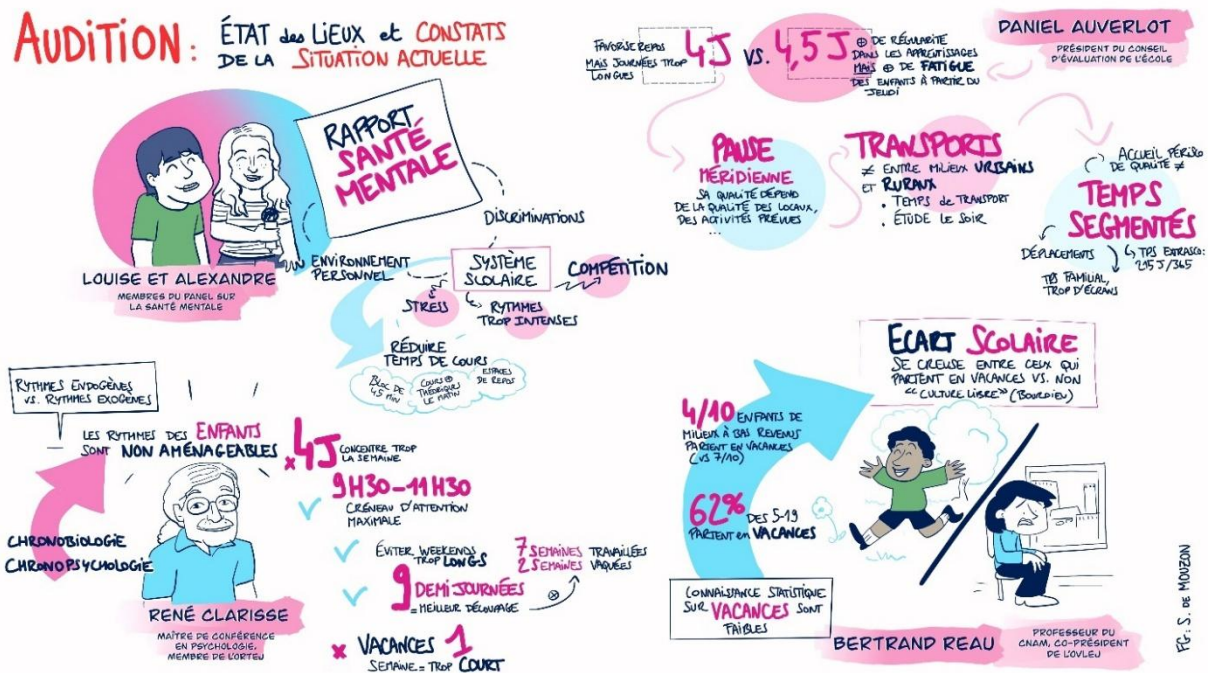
AUDITION : ÉTAT des LIEUX et CONSTATS DE LA SITUATION ACTUELLE

RAPPORT SANTÉ MENTALE

LOUISE ET ALEXANDRE
MEMBRES DU PANEL SUR LA SANTÉ MENTALE

DISCRIMINATIONS
ENVIRONNEMENT PERSONNEL
SYSTÈME SCOLAIRE
COMPÉTITION
STRESS
RYTHMES TROP INTENSES

RÉDUIRE TEMPS DE COURS
BLOC DE 4,5 MIN
COURS ⊕ THÉORIQUES LE MATIN
ESPACES DE REPOS

RYTHMES ENDOGÈNES VS. RYTHMES EXOGÈNES

LES RYTHMES DES ENFANTS SONT NON AMÉNAGEABLES

CHRONOBIOLOGIE
CHRONOPSYCHOLOGIE

RENÉ CLARISSE
MAÎTRE DE CONFÉRENCE EN PSYCHOLOGIE. MEMBRE DE L'ORTEU

× 4J CONCENTRE TROP LA SEMAINE

9H30-11H30 CRÉNEAU D'ATTENTION MAXIMALE

ÉVITER WEEKENDS TROP LONGS

7 SEMAINES TRAVAILLÉES
2 SEMAINES VAQUÉES

9 DEMI JOURNÉES = MEILLEUR DÉCOUPAGE

× VACANCES 1 SEMAINE = TROP COURT

FAVORISE REPOS MAIS JOURNÉES TROP LONGUES 4J VS. 4,5 J ⊕ DE RÉGULARITÉ DANS LES APPRENTISSAGES MAIS ⊕ DE FATIGUE DES ENFANTS À PARTIR DU JEUDI

DANIEL AUVERLOT
PRÉSIDENT DU CONSEIL D'ÉVALUATION DE L'ÉCOLE

PAUSE MÉRIDIENNE
SA QUALITÉ DÉPEND DE LA QUALITÉ DES LOCAUX, DES ACTIVITÉS PRÉVUES ...

TRANSPORTS
≠ ENTRE MILIEUX URBAINS ET RURAUX
• TEMPS DE TRANSPORT
• ÉTUDE LE SOIR

ACCUEIL PÉRISCO DE QUALITÉ ≠
TEMPS SEGMENTÉS
DÉPLACEMENTS
TPS EXTRASCO: 215 J/365
TPS FAMILIAL, TROP D'ÉCRANS

ECART SCOLAIRE
SE CREUSE ENTRE CEUX QUI PARTENT EN VACANCES VS. NON "CULTURE LIBRE" (BOURDIEU)

4/10 ENFANTS DE MILIEUX À BAS REVENUS PARTENT EN VACANCES (VS 7/10)

62% DES 5-19 PARTENT EN VACANCES

CONNAISSANCE STATISTIQUE SUR VACANCES SONT FAIBLES

BERTRAND REAU
PROFESSEUR DU CNAM, CO-PRÉSIDENT DE L'OVLEJ

FG. S. DE MOUZON